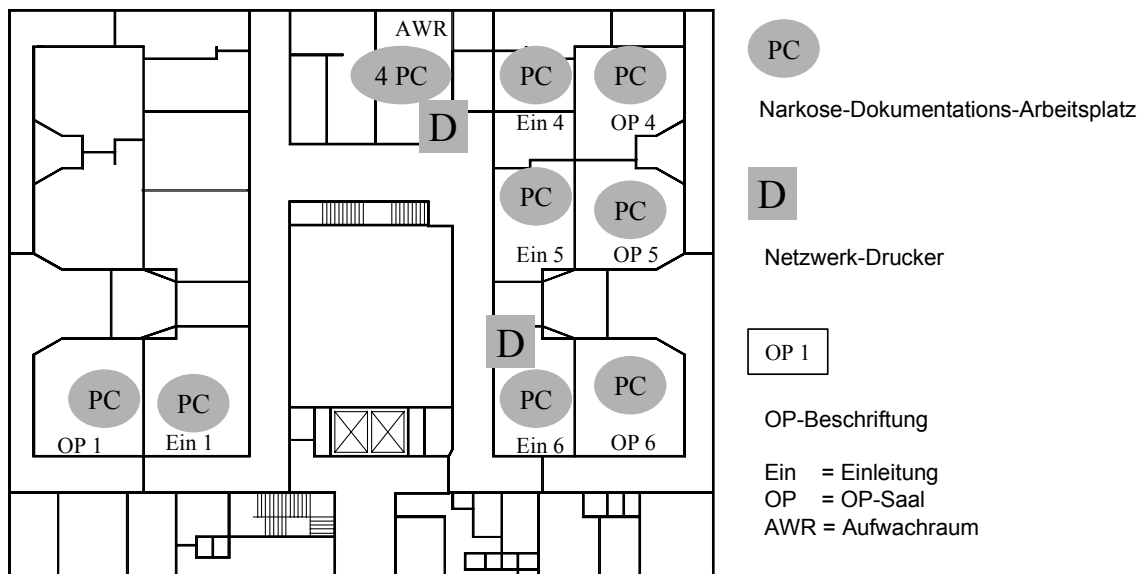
AWR
4 PC
PC
PC
D
Ein 4
OP 4
PC
PC
Ein 5
OP 5
D
PC
PC
PC
PC
OP 1
Ein 1
Ein 6
OP 6

PC

Narkose-Dokumentations-Arbeitsplatz

D

Netzwerk-Drucker

OP 1

OP-Beschriftung

Ein = Einleitung
OP = OP-Saal
AWR = Aufwachraum